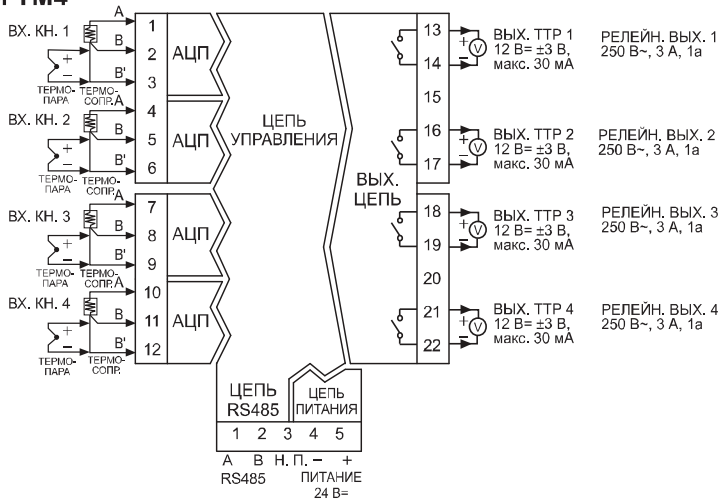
ВХ. КН. 1
A
B
B'
ТЕРМО-ПАРА
ТЕРМО-СОПР.
1
2
3
АЦП

ВХ. КН. 2
A
B
B'
ТЕРМО-ПАРА
ТЕРМО-СОПР.
4
5
6
АЦП

ВХ. КН. 3
A
B
B'
ТЕРМО-ПАРА
ТЕРМО-СОПР.
7
8
9
АЦП

ВХ. КН. 4
A
B
B'
ТЕРМО-ПАРА
ТЕРМО-СОПР.
10
11
12
АЦП

ЦЕПЬ УПРАВЛЕНИЯ

ВЫХ. ЦЕПЬ

13
14
ВЫХ. ТТР 1 12 В= ±3 В, макс. 30 мА
РЕЛЕЙН. ВЫХ. 1 250 В~, 3 А, 1а

15

16
17
ВЫХ. ТТР 2 12 В= ±3 В, макс. 30 мА
РЕЛЕЙН. ВЫХ. 2 250 В~, 3 А, 1а

18
19
ВЫХ. ТТР 3 12 В= ±3 В, макс. 30 мА
РЕЛЕЙН. ВЫХ. 3 250 В~, 3 А, 1а

20

21
22
ВЫХ. ТТР 4 12 В= ±3 В, макс. 30 мА
РЕЛЕЙН. ВЫХ. 4 250 В~, 3 А, 1а

ЦЕПЬ RS485
ЦЕПЬ ПИТАНИЯ
1 2 3 4 5
A B Н. П. – +
RS485
ПИТАНИЕ 24 В=